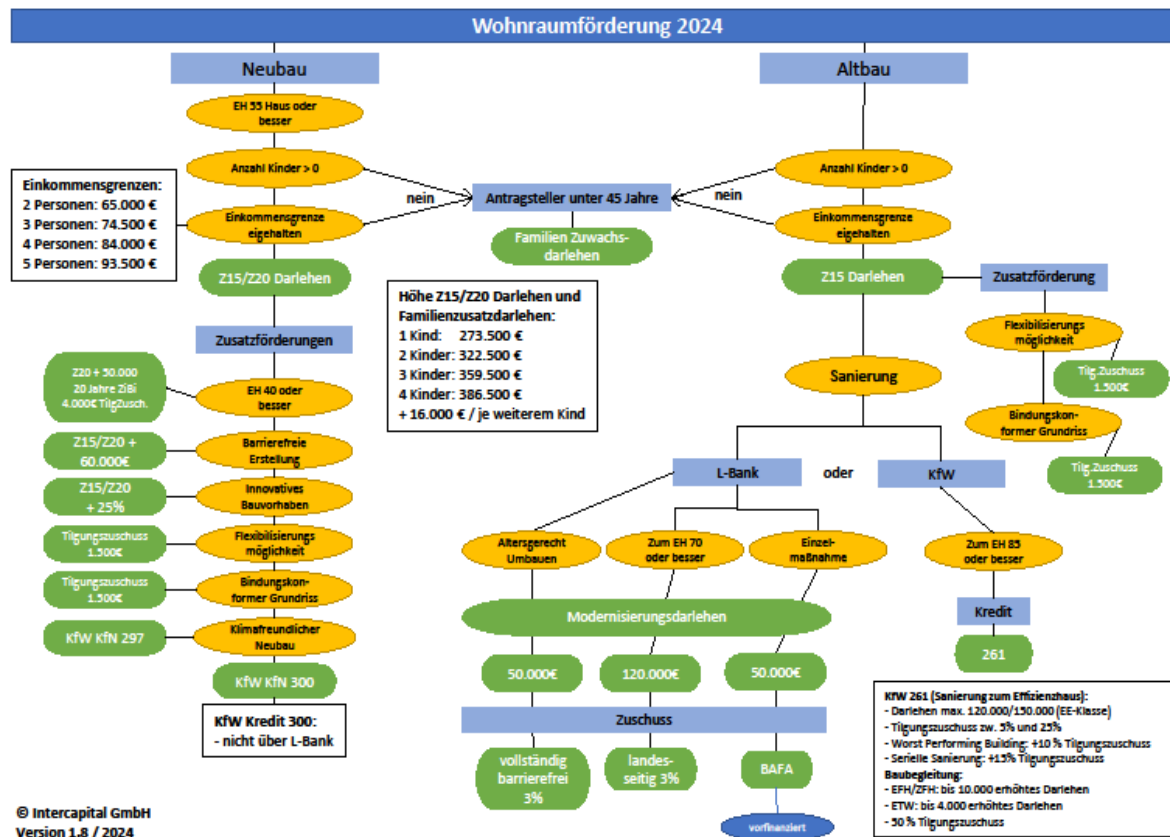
Wohnraumförderung 2024

Neubau

EH 55 Haus oder besser

Anzahl Kinder > 0

Einkommensgrenze eigehalten

Einkommensgrenzen:
2 Personen: 65.000 €
3 Personen: 74.500 €
4 Personen: 84.000 €
5 Personen: 93.500 €

Z15/Z20 Darlehen

Zusatzförderungen

Z20 + 50.000
20 Jahre ZiBi
4.000€ TilgZusch.

EH 40 oder besser

Z15/Z20 + 60.000€

Barrierefreie Erstellung

Z15/Z20 + 25%

Innovatives Bauvorhaben

Tilgungszuschuss 1.500€

Flexibilisierungs möglichkeit

Tilgungszuschuss 1.500€

Bindungskonformer Grundriss

KfW KfN 297

Klimafreundlicher Neubau

KfW KfN 300

KfW Kredit 300:
- nicht über L-Bank

nein

Antragsteller unter 45 Jahre

nein

Familien Zuwachsdarlehen

Höhe Z15/Z20 Darlehen und Familienzusatzdarlehen:
1 Kind: 273.500 €
2 Kinder: 322.500 €
3 Kinder: 359.500 €
4 Kinder: 386.500 €
+ 16.000 € / je weiterem Kind

Altbau

Anzahl Kinder > 0

Einkommensgrenze eigehalten

Z15 Darlehen

Zusatzförderung

Flexibilisierungs möglichkeit

Tilg.Zuschuss 1.500€

Sanierung

Bindungskonformer Grundriss

Tilg.Zuschuss 1.500€

L-Bank

oder

KfW

Altersgerecht Umbauen

Zum EH 70 oder besser

Einzelmaßnahme

Zum EH 85 oder besser

Modernisierungsdarlehen

Kredit

261

50.000€

120.000€

50.000€

Zuschuss

vollständig barrierefrei 3%

landesseitig 3%

BAFA

vorfinanziert

KfW 261 (Sanierung zum Effizienzhaus):
- Darlehen max. 120.000/150.000 (EE-Klasse)
- Tilgungszuschuss zw. 5% und 25%
- Worst Performing Building: +10 % Tilgungszuschuss
- Serielle Sanierung: +15% Tilgungszuschuss
Baubegleitung:
- EFH/ZFH: bis 10.000 erhöhtes Darlehen
- ETW: bis 4.000 erhöhtes Darlehen
- 50 % Tilgungszuschuss

© Intercapital GmbH
Version 1.8 / 2024